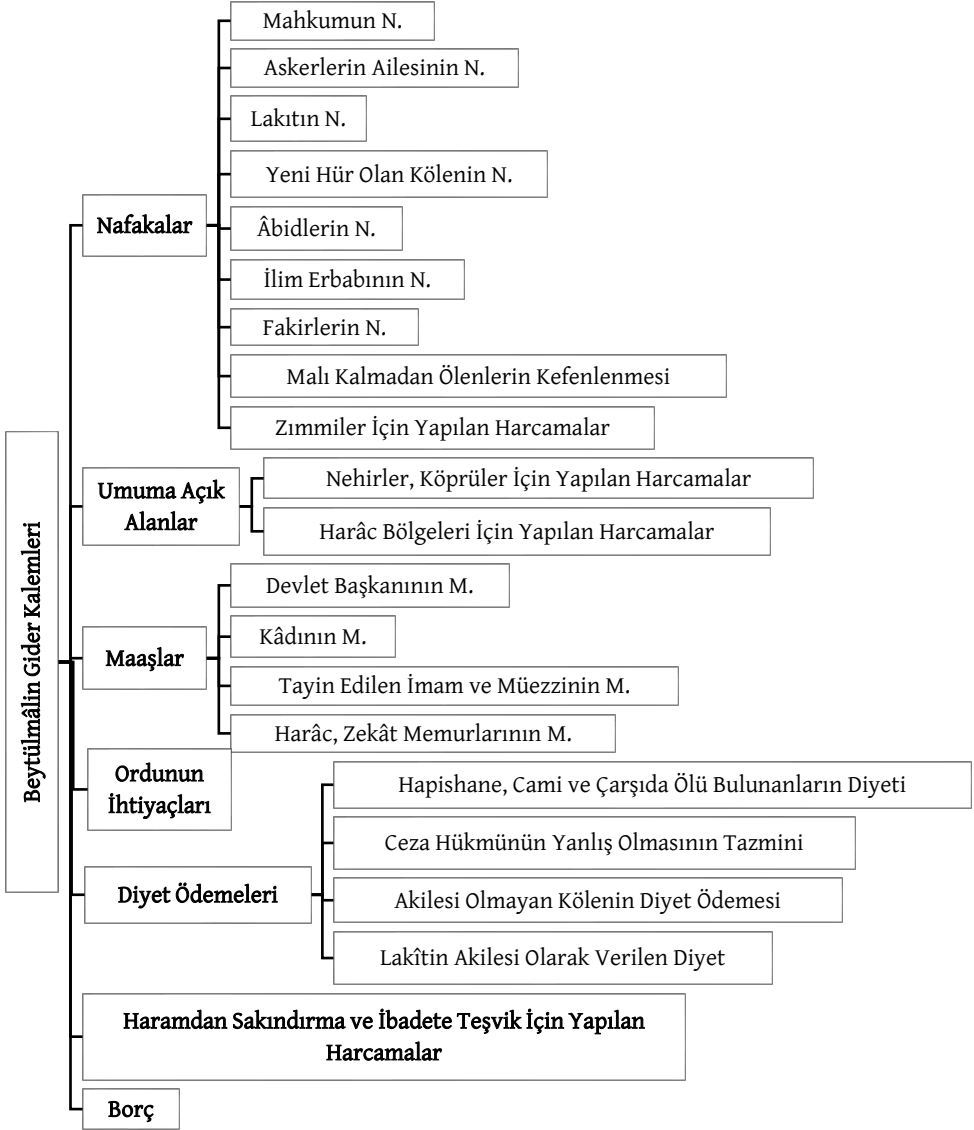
Beytülmâlin Gider Kalemleri

Nafakalar
Mahkumun N.
Askerlerin Ailesinin N.
Lakıtın N.
Yeni Hür Olan Kölenin N.
Âbidlerin N.
İlim Erbabının N.
Fakirlerin N.
Malı Kalmadan Ölenlerin Kefenlenmesi
Zımmiler İçin Yapılan Harcamalar

Umuma Açık Alanlar
Nehirler, Köprüler İçin Yapılan Harcamalar
Harâc Bölgeleri İçin Yapılan Harcamalar

Maaşlar
Devlet Başkanının M.
Kâdının M.
Tayin Edilen İmam ve Müezzinin M.
Harâc, Zekât Memurlarının M.

Ordunun İhtiyaçları

Diyet Ödemeleri
Hapishane, Cami ve Çarşıda Ölü Bulunanların Diyeti
Ceza Hükmünün Yanlış Olmasının Tazmini
Akilesi Olmayan Kölenin Diyet Ödemesi
Lakîtin Akilesi Olarak Verilen Diyet

Haramdan Sakındırma ve İbadete Teşvik İçin Yapılan Harcamalar

Borç